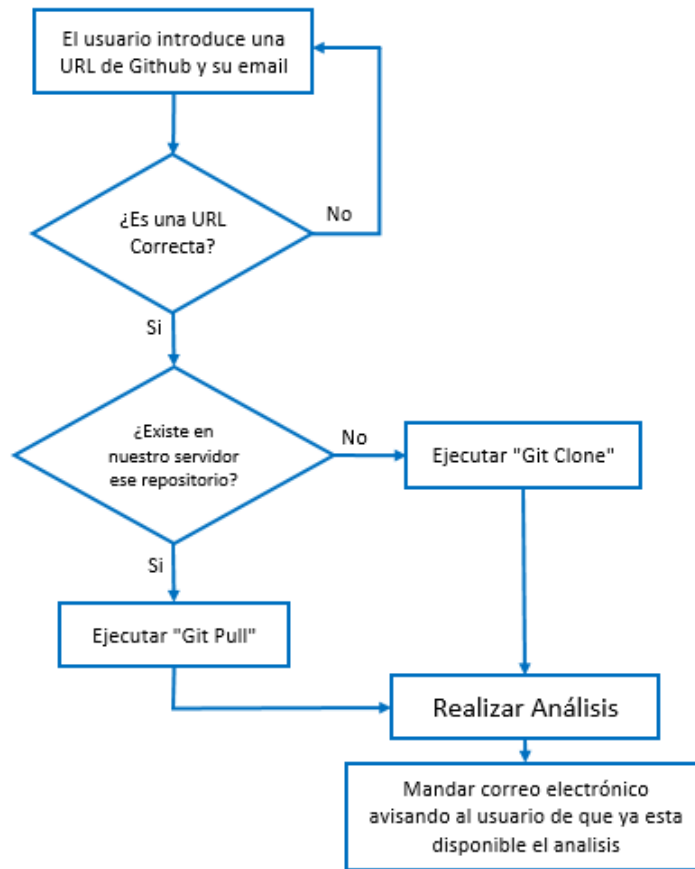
El usuario introduce una URL de Github y su email

¿Es una URL Correcta?

No

Si

¿Existe en nuestro servidor ese repositorio?

No

Ejecutar "Git Clone"

Si

Ejecutar "Git Pull"

Realizar Análisis

Mandar correo electrónico avisando al usuario de que ya esta disponible el analisis